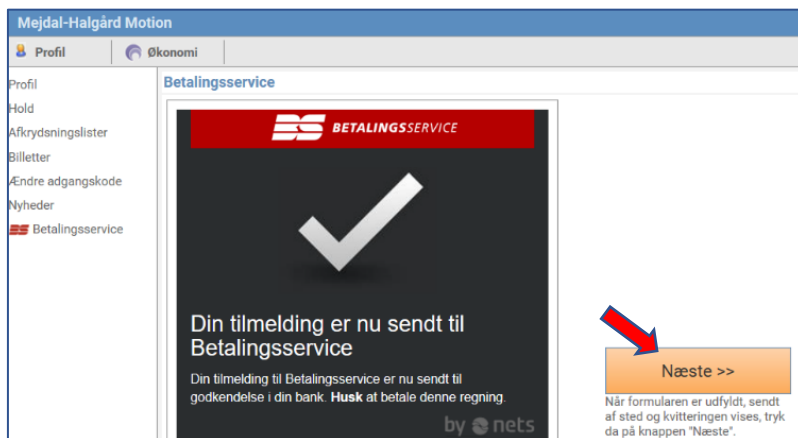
Mejdal-Halgård Motion

Profil | Økonomi

Profil
Hold
Afkrydsningslister
Billetter
Ændre adgangskode
Nyheder
Betalingsservice

Betalingsservice

BS BETALINGSSERVICE

Din tilmelding er nu sendt til Betalingsservice

Din tilmelding til Betalingsservice er nu sendt til godkendelse i din bank. Husk at betale denne regning.

by nets

Næste >>

Når formularen er udfyldt, sendt af sted og kvitteringen vises, tryk da på knappen "Næste".